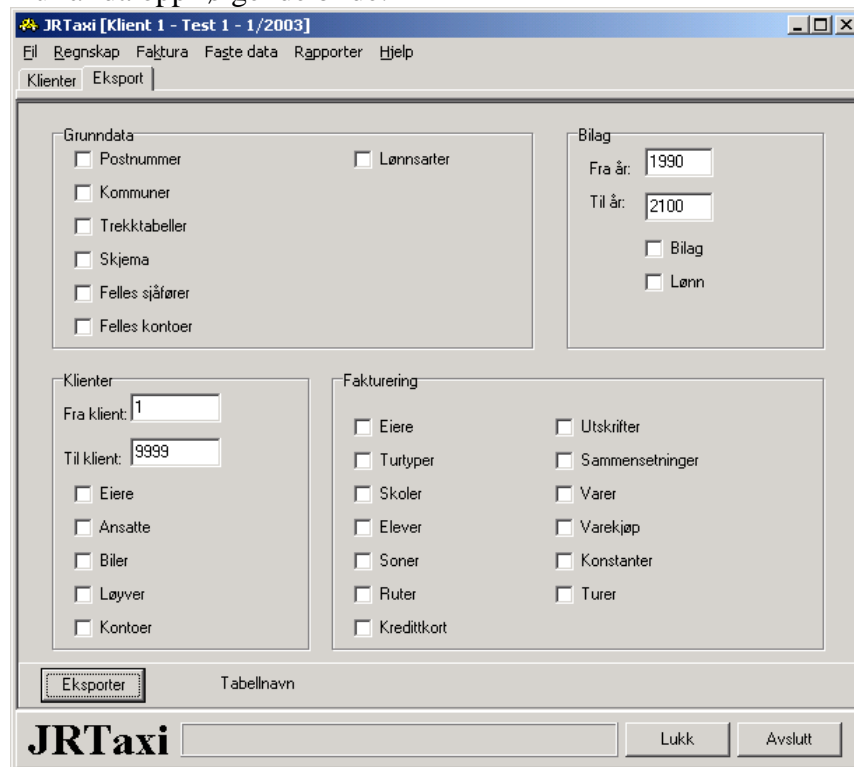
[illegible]

JRTaxi [Klient 1 - Test 1 - 1/2003]

Fil Regnskap Faktura Faste data Rapporter Hjelp

Klienter Eksport

Grunndata
Postnummer
Kommuner
Trekktabeller
Skjema
Felles sjåfører
Felles kontoer
Lønnsarter

Bilag
Fra år: 1990
Til år: 2100
Bilag
Lønn

Klienter
Fra klient: 1
Til klient: 9999
Eiere
Ansatte
Biler
Løyver
Kontoer

Fakturering
Eiere
Turtyper
Skoler
Elever
Soner
Ruter
Kredittkort
Utskrifter
Sammensetninger
Varer
Varekjøp
Konstanter
Turer

Eksporter
Tabellnavn

JRTaxi
Lukk
Avslutt